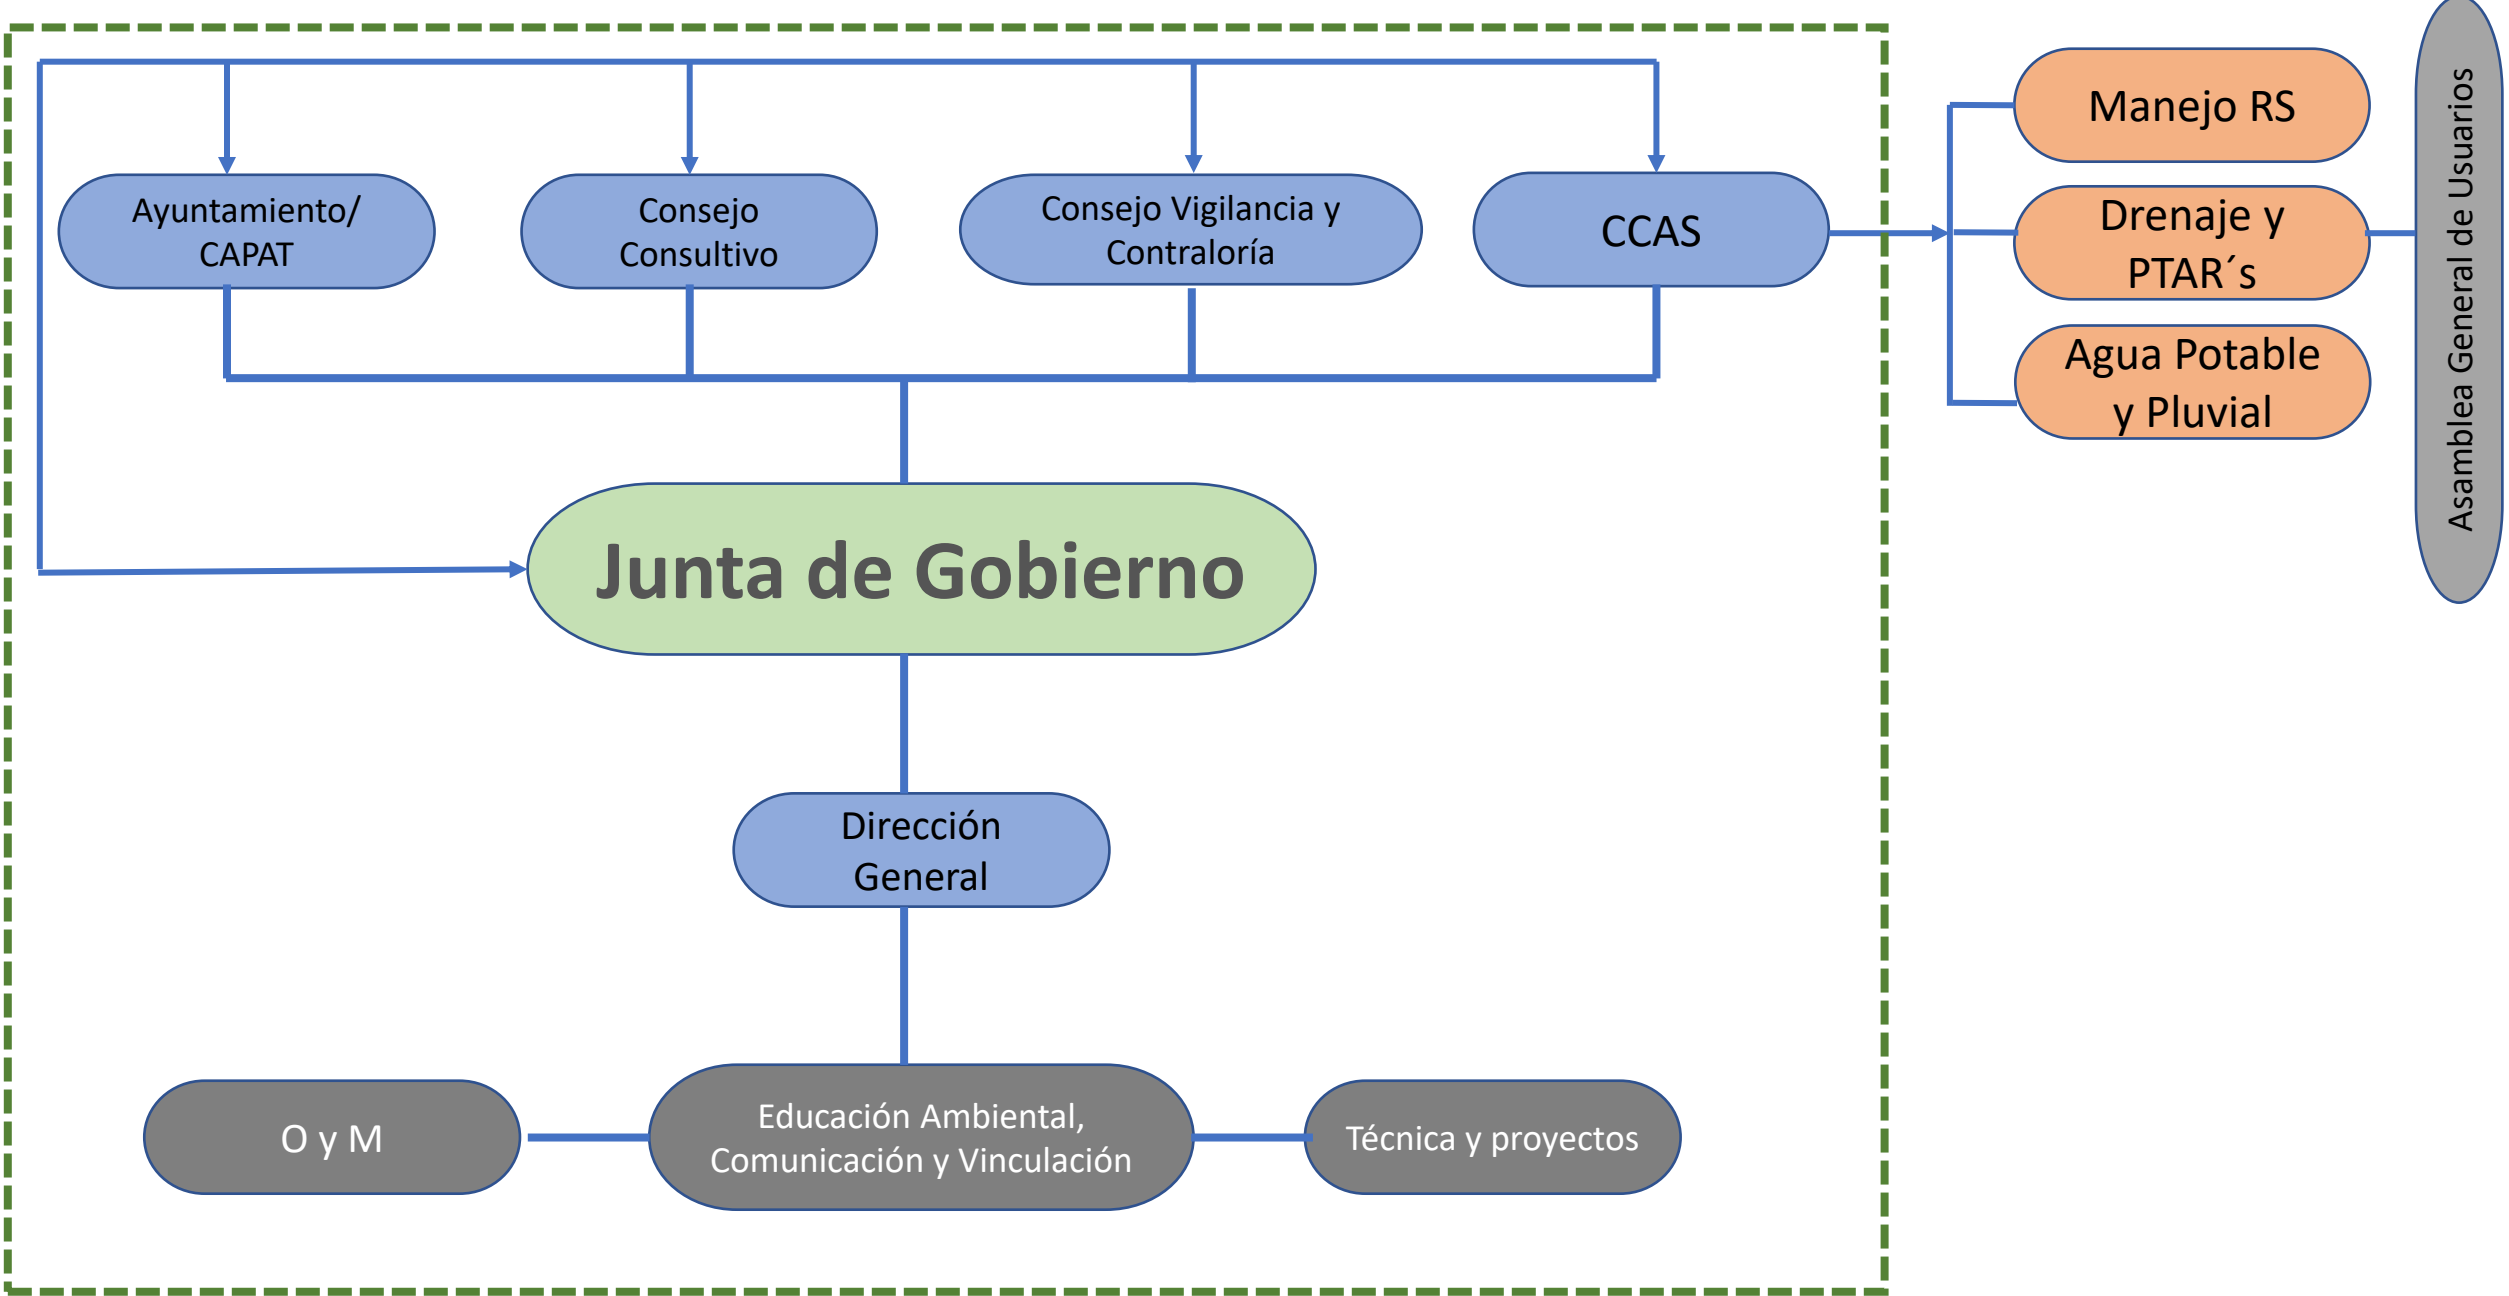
Ayuntamiento/ CAPAT

Consejo Consultivo

Consejo Vigilancia y Contraloría

CCAS

Manejo RS

Drenaje y PTAR´s

Agua Potable y Pluvial

Asamblea General de Usuarios

Junta de Gobierno

Dirección General

O y M

Educación Ambiental, Comunicación y Vinculación

Técnica y proyectos